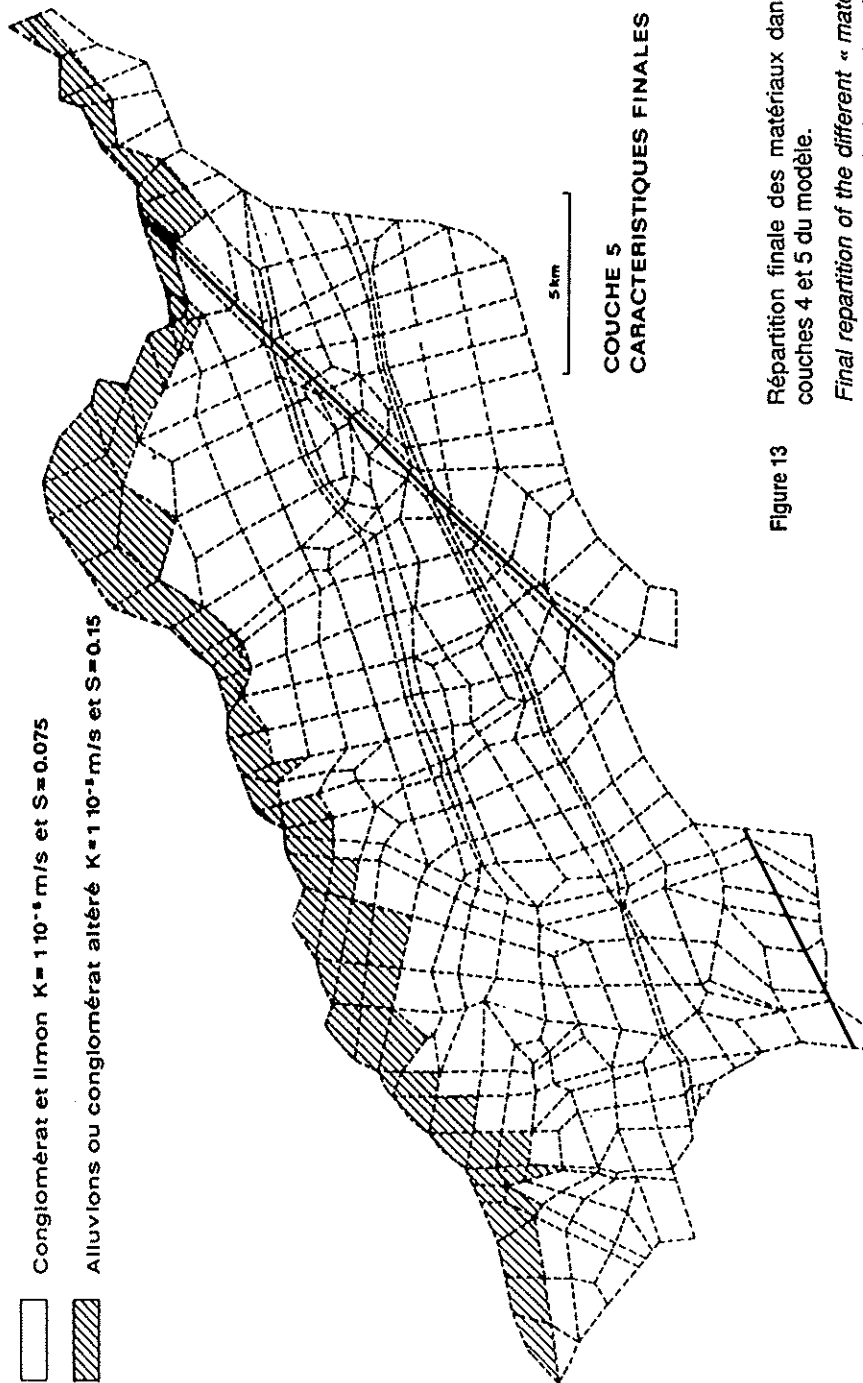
Conglomérat et limon $K = 1\ 10^{-6}$ m/s et $S = 0.075$

Alluvions ou conglomérat altéré $K = 1\ 10^{-5}$ m/s et $S = 0.15$

5km

COUCHE 5
CARACTERISTIQUES FINALES

Figure 13

Répartition finale des matériaux dan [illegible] couches 4 et 5 du modèle.

*Final repartition of the different « mat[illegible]*